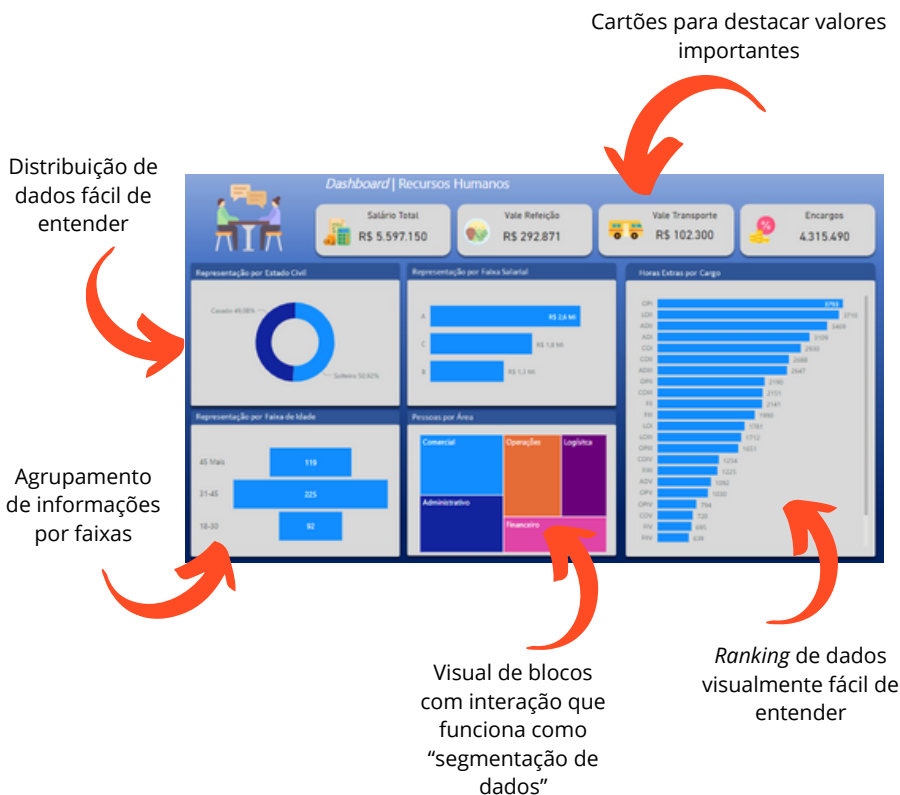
Cartões para destacar valores importantes

Distribuição de dados fácil de entender

Dashboard | Recursos Humanos

Salário Total
R$ 5.597.150

Vale Refeição
R$ 292.871

Vale Transporte
R$ 102.300

Encargos
4.315.490

Representação por Estado Civil

Casado 49,08%

Solteiro 50,92%

Representação por Faixa Salarial

A R$ 2,6 Mi

C R$ 1,8 Mi

B R$ 1,1 Mi

Horas Extras por Cargo

OPI 3799
LDI 3710
ADI 3469
ADI 3109
CDI 2930
CDI 2688
ADII 2647
OPII 2190
CDII 2151
FII 2141
FIII 1990
LDI 1781
LDII 1712
OPIII 1651
CDIV 1254
FIIII 1223
ADV 1092
OPV 1030
OPIV 794
CDV 720
FIV 645
FIIV 539

Representação por Faixa de Idade

45 Mais 119

31-45 225

18-30 92

Pessoas por Área

Comercial
Operações
Logística
Administrativo
Financeiro

Agrupamento de informações por faixas

Visual de blocos com interação que funciona como “segmentação de dados”

Ranking de dados visualmente fácil de entender